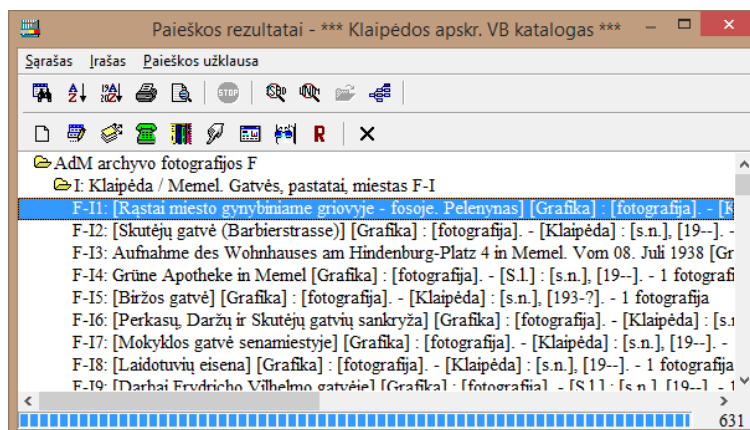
Paieškos rezultatai - *** Klaipėdos apskr. VB katalogas ***

Sąrašas Įrašas Paieškos užklausa

STOP

R

AdM archyvo fotografijos F
I: Klaipėda / Memel. Gatvės, pastatai, miestas F-I
F-I1: [Rąstai miesto gynybiniame griovyje - fosoje. Pelenynas] [Grafika] : [fotografija]. - [K
F-I2: [Skutėjų gatvė (Barbierstrasse)] [Grafika] : [fotografija]. - [Klaipėda] : [s.n.], [19--]. -
F-I3: Aufnahme des Wohnhauses am Hindenburg-Platz 4 in Memel. Vom 08. Juli 1938 [Gr
F-I4: Grüne Apotheke in Memel [Grafika] : [fotografija]. - [S.l.] : [s.n.], [19--]. - 1 fotograf
F-I5: [Biržos gatvė] [Grafika] : [fotografija]. - [Klaipėda] : [s.n.], [193-?]. - 1 fotografija
F-I6: [Perkasų, Daržų ir Skutėjų gatvių sankryža] [Grafika] : [fotografija]. - [Klaipėda] : [s.
F-I7: [Mokyklos gatvė senamiestyje] [Grafika] : [fotografija]. - [Klaipėda] : [s.n.], [19--]. -
F-I8: [Laidotuvių eisena] [Grafika] : [fotografija]. - [Klaipėda] : [s.n.], [19--]. - 1 fotografij
F-I9: [Darbai Frydricho Vilhelmo gatvėje] [Grafika] : [fotografija]. - [S.l.] : [s.n.], [19--]. -

631